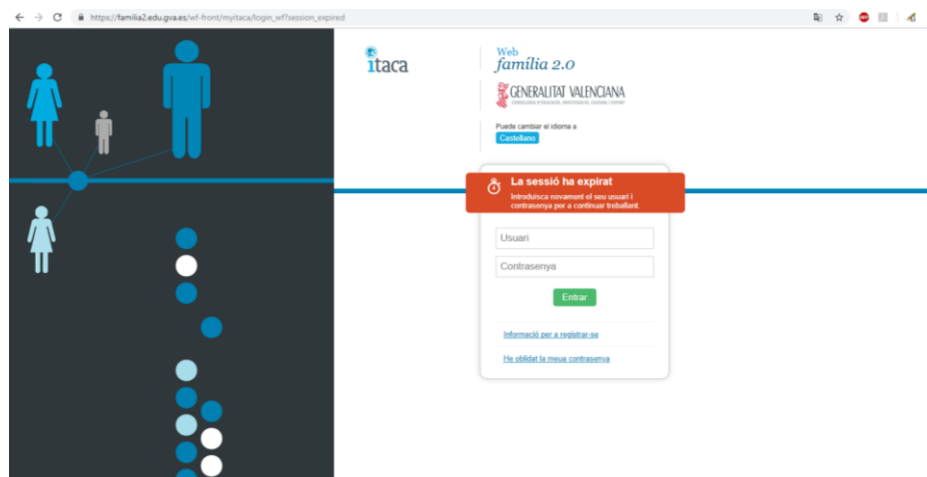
https://familia2.edu.gva.es/wf-front/myitaca/login_wf?session_expired

itaca

Web
família 2.0

GENERALITAT VALENCIANA
CONSELLERIA D'EDUCACIÓ, INVESTIGACIÓ, CULTURA I ESPORT

Puede cambiar el idioma a
Castellano

La sessió ha expirat
Introduïsca novament el seu usuari i contrasenya per a continuar treballant.

Usuari
Contrasenya
Entrar

Informació per a registrar-se
He oblidat la meua contrasenya